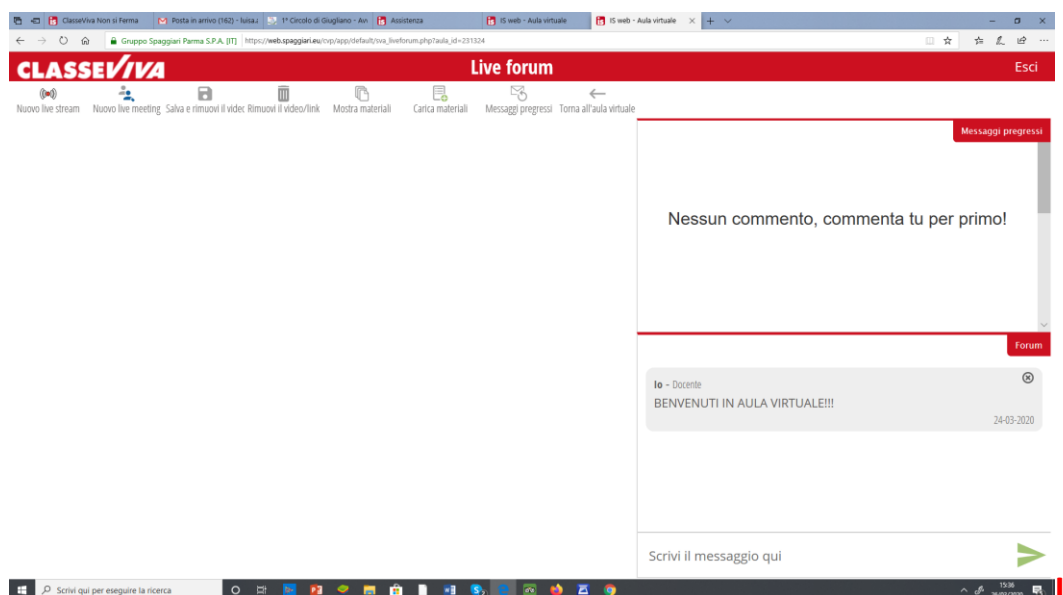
ClasseViva Non si Ferma | Posta in arrivo (162) - luisa. | 1° Circolo di Giugliano - Av | Assistenza | IS web - Aula virtuale | IS web - Aula virtuale

Gruppo Spaggiari Parma S.P.A. [IT] https://web.spaggiari.eu/cvp/app/default/sva_liveforum.php?aula_id=231324

CLASSEVIVA

Live forum

Esci

Nuovo live stream | Nuovo live meeting | Salva e rimuovi il video | Rimuovi il video/link | Mostra materiali | Carica materiali | Messaggi pregressi | Torna all'aula virtuale

Messaggi pregressi

Nessun commento, commenta tu per primo!

Forum

Io - Docente

BENVENUTI IN AULA VIRTUALE!!!

24-03-2020

Scrivi il messaggio qui

Scrivi qui per eseguire la ricerca

15:36